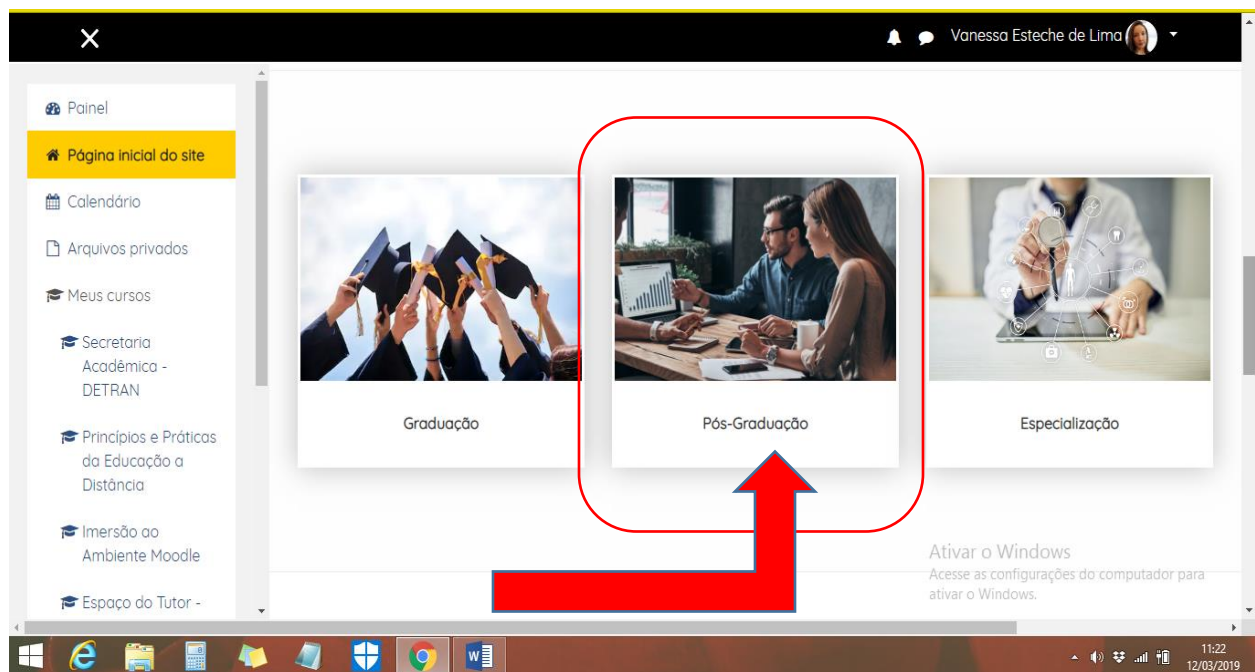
Vanessa Esteche de Lima

Painel

Página inicial do site

Calendário

Arquivos privados

Meus cursos

Secretaria Acadêmica - DETRAN

Princípios e Práticas da Educação a Distância

Imersão ao Ambiente Moodle

Espaço do Tutor -

Graduação

Pós-Graduação

Especialização

Ativar o Windows
Acesse as configurações do computador para ativar o Windows.

11:22
12/03/2019